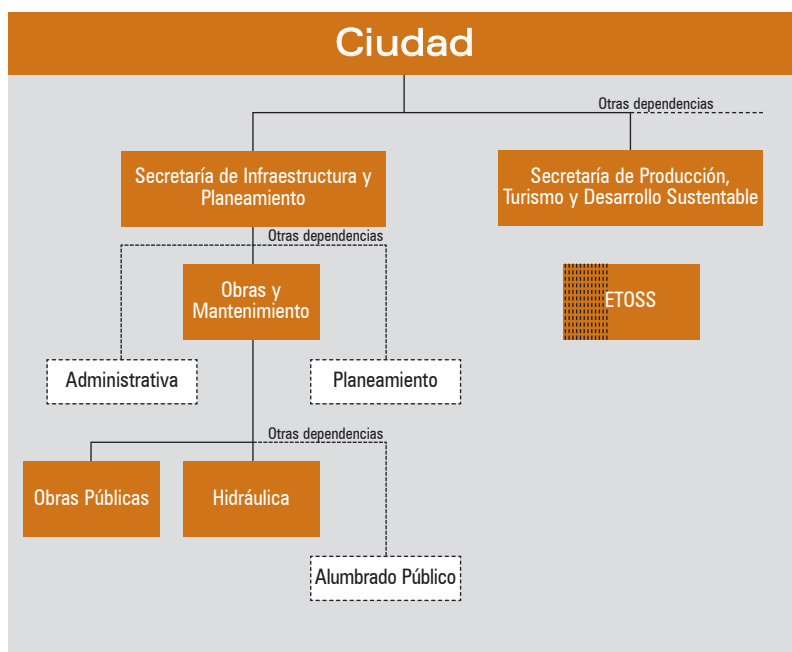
Ciudad

Otras dependencias

Secretaría de Infraestructura y Planeamiento

Secretaría de Producción, Turismo y Desarrollo Sustentable

Otras dependencias

Obras y Mantenimiento

ETOSS

Administrativa

Planeamiento

Otras dependencias

Obras Públicas

Hidráulica

Alumbrado Público